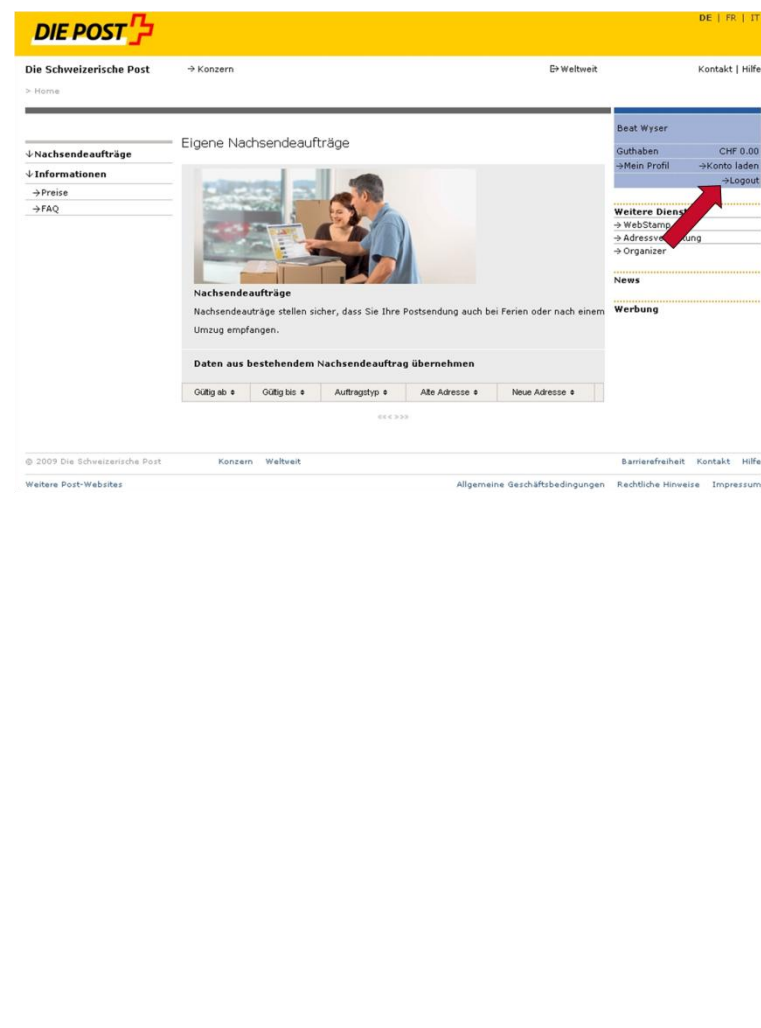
DIE POST

DE | FR | IT

Die Schweizerische Post → Konzern → Weltweit Kontakt | Hilfe

> Home

↓Nachsendeaufträge
↓Informationen
→Preise
→FAQ

Eigene Nachsendeaufträge

Nachsendeaufträge

Nachsendeaufträge stellen sicher, dass Sie Ihre Postsendung auch bei Ferien oder nach einem Umzug empfangen.

Daten aus bestehendem Nachsendeauftrag übernehmen

| Gültig ab | Gültig bis | Auftragstyp | Alte Adresse | Neue Adresse |
|---|---|---|---|---|

<<< >>>

Beat Wyser

Guthaben CHF 0.00
→Mein Profil →Konto laden
→Logout

Weitere Dienst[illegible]
→ WebStamp
→ Adressve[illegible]ung
→ Organizer

News

Werbung

© 2009 Die Schweizerische Post Konzern Weltweit Barrierefreiheit Kontakt Hilfe

Weitere Post-Websites Allgemeine Geschäftsbedingungen Rechtliche Hinweise Impressum